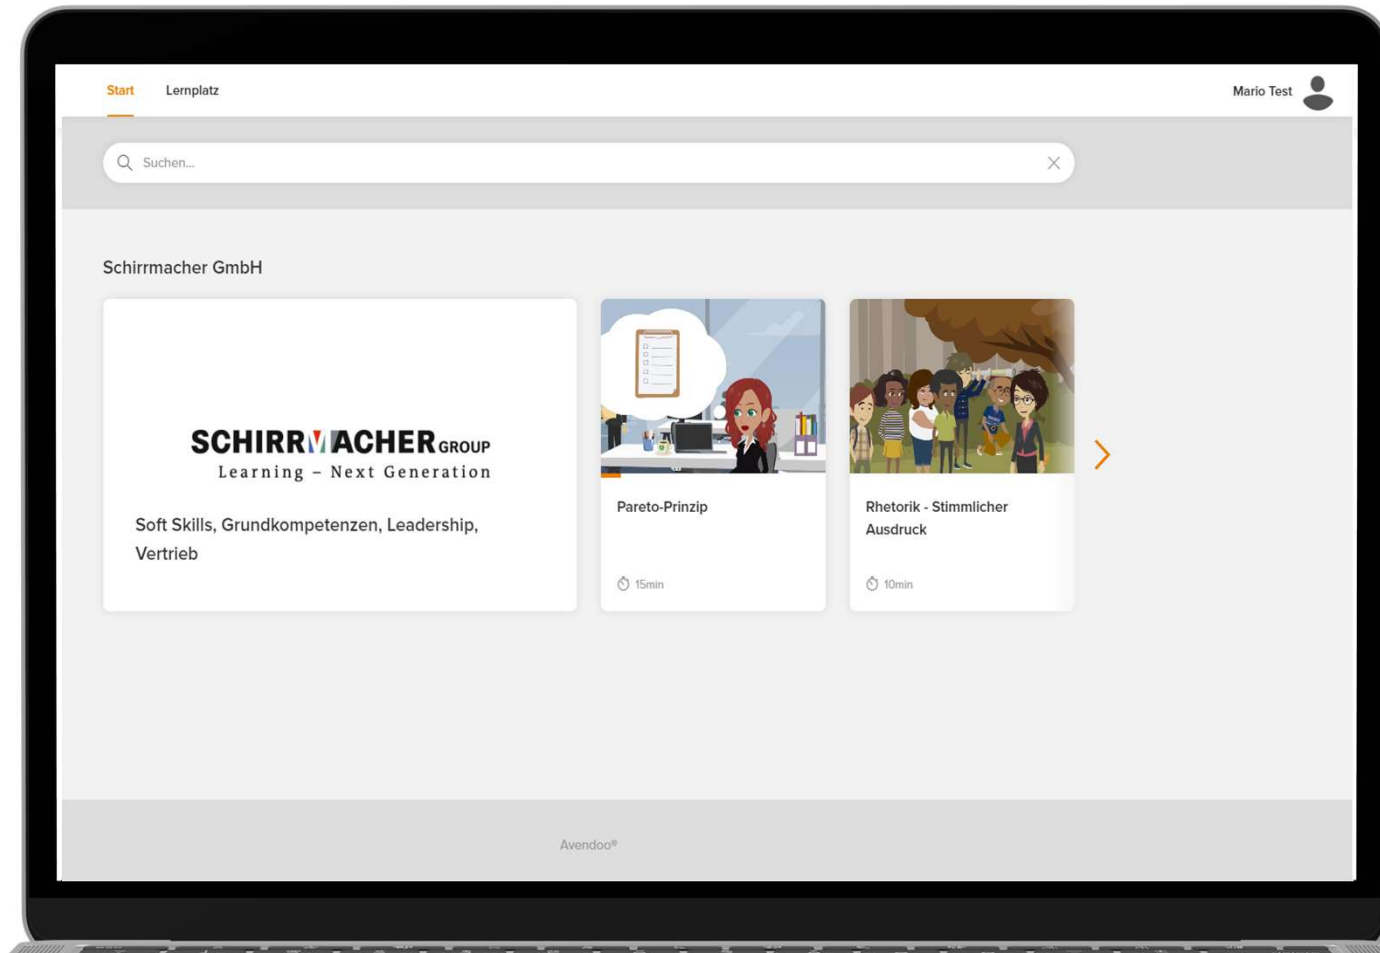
Start Lernplatz

Mario Test

Suchen...

Schirrmacher GmbH

SCHIRRMACHER GROUP
Learning – Next Generation

Soft Skills, Grundkompetenzen, Leadership, Vertrieb

Pareto-Prinzip

15min

Rhetorik - Stimmlicher Ausdruck

10min

Avendoo®